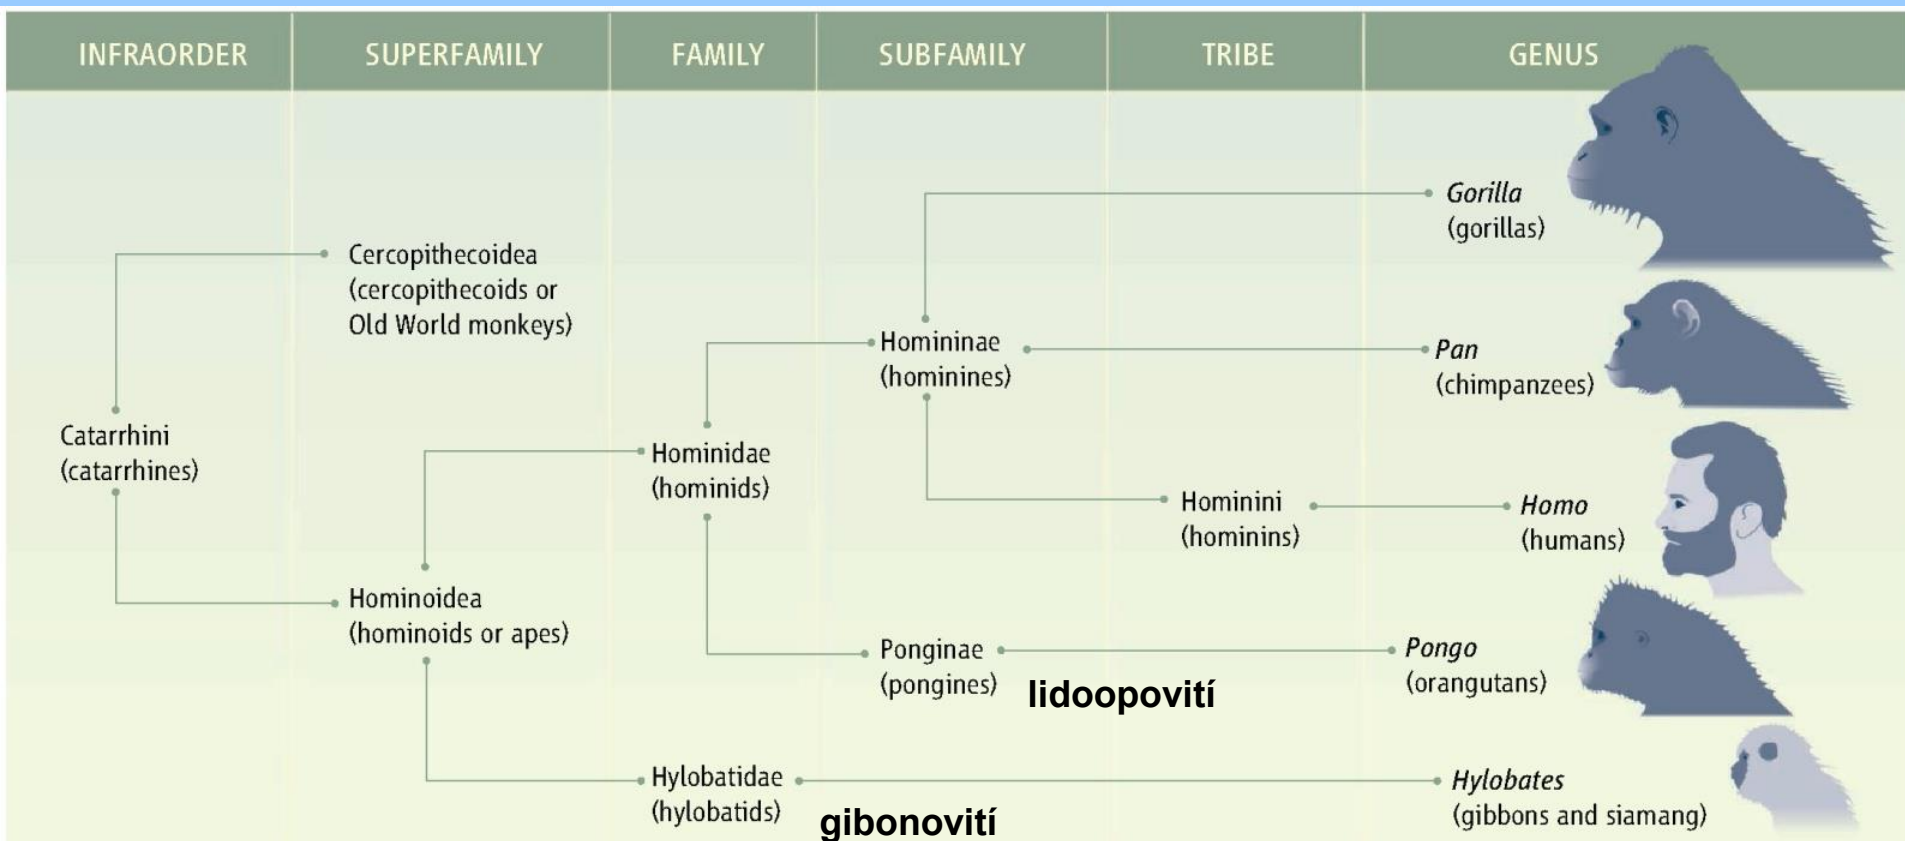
| INFRAORDER | SUPERFAMILY | FAMILY | SUBFAMILY | TRIBE | GENUS |
|---|---|---|---|---|---|

*Gorilla* (gorillas)

Cercopithecoidea (cercopithecoids or Old World monkeys)

Homininae (hominines)

*Pan* (chimpanzees)

Catarrhini (catarrhines)

Hominidae (hominids)

Hominini (hominins)

*Homo* (humans)

Hominoidea (hominoids or apes)

Ponginae (pongines)

lidoopovití

*Pongo* (orangutans)

Hylobatidae (hylobatids)

gibonovití

*Hylobates* (gibbons and siamang)